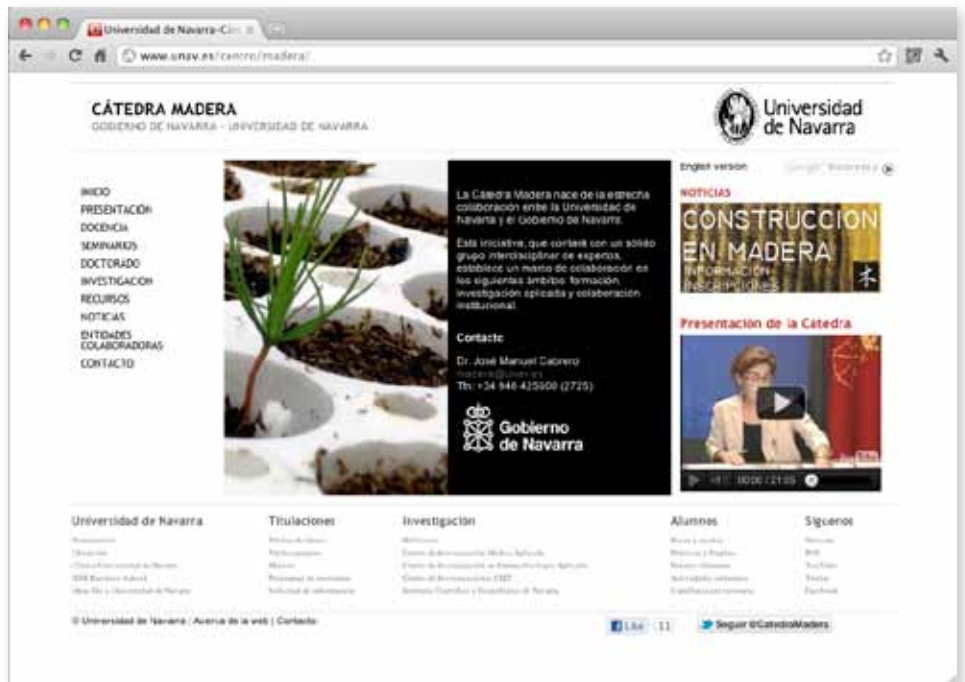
Universidad de Navarra-Cá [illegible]

www.unav.es/centro/madera/

CÁTEDRA MADERA
GOBIERNO DE NAVARRA - UNIVERSIDAD DE NAVARRA

Universidad de Navarra

INICIO
PRESENTACIÓN
DOCENCIA
SEMINARIOS
DOCTORADO
INVESTIGACIÓN
RECURSOS
NOTICIAS
ENTIDADES COLABORADORAS
CONTACTO

La Cátedra Madera nace de la estrecha colaboración entre la Universidad de Navarra y el Gobierno de Navarra.

Esta iniciativa, que contará con un sólido grupo interdisciplinar de expertos, establece un marco de colaboración en los siguientes ámbitos: formación, investigación aplicada y colaboración institucional.

Contacto

Dr. José Manuel Cabrero
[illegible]@unav.es
Tlf.: +34 948 425600 (2725)

Gobierno de Navarra

English version

NOTICIAS

CONSTRUCCIÓN EN MADERA
INFORMACIÓN
INSCRIPCIONES

Presentación de la Cátedra

00:00 / 21:05

Universidad de Navarra
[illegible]

Titulaciones
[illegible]

Investigación
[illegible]

Alumnos
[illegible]

Síguenos
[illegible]

© Universidad de Navarra | Acerca de la web | Contacto

Like 11

Seguir @CatedraMadera